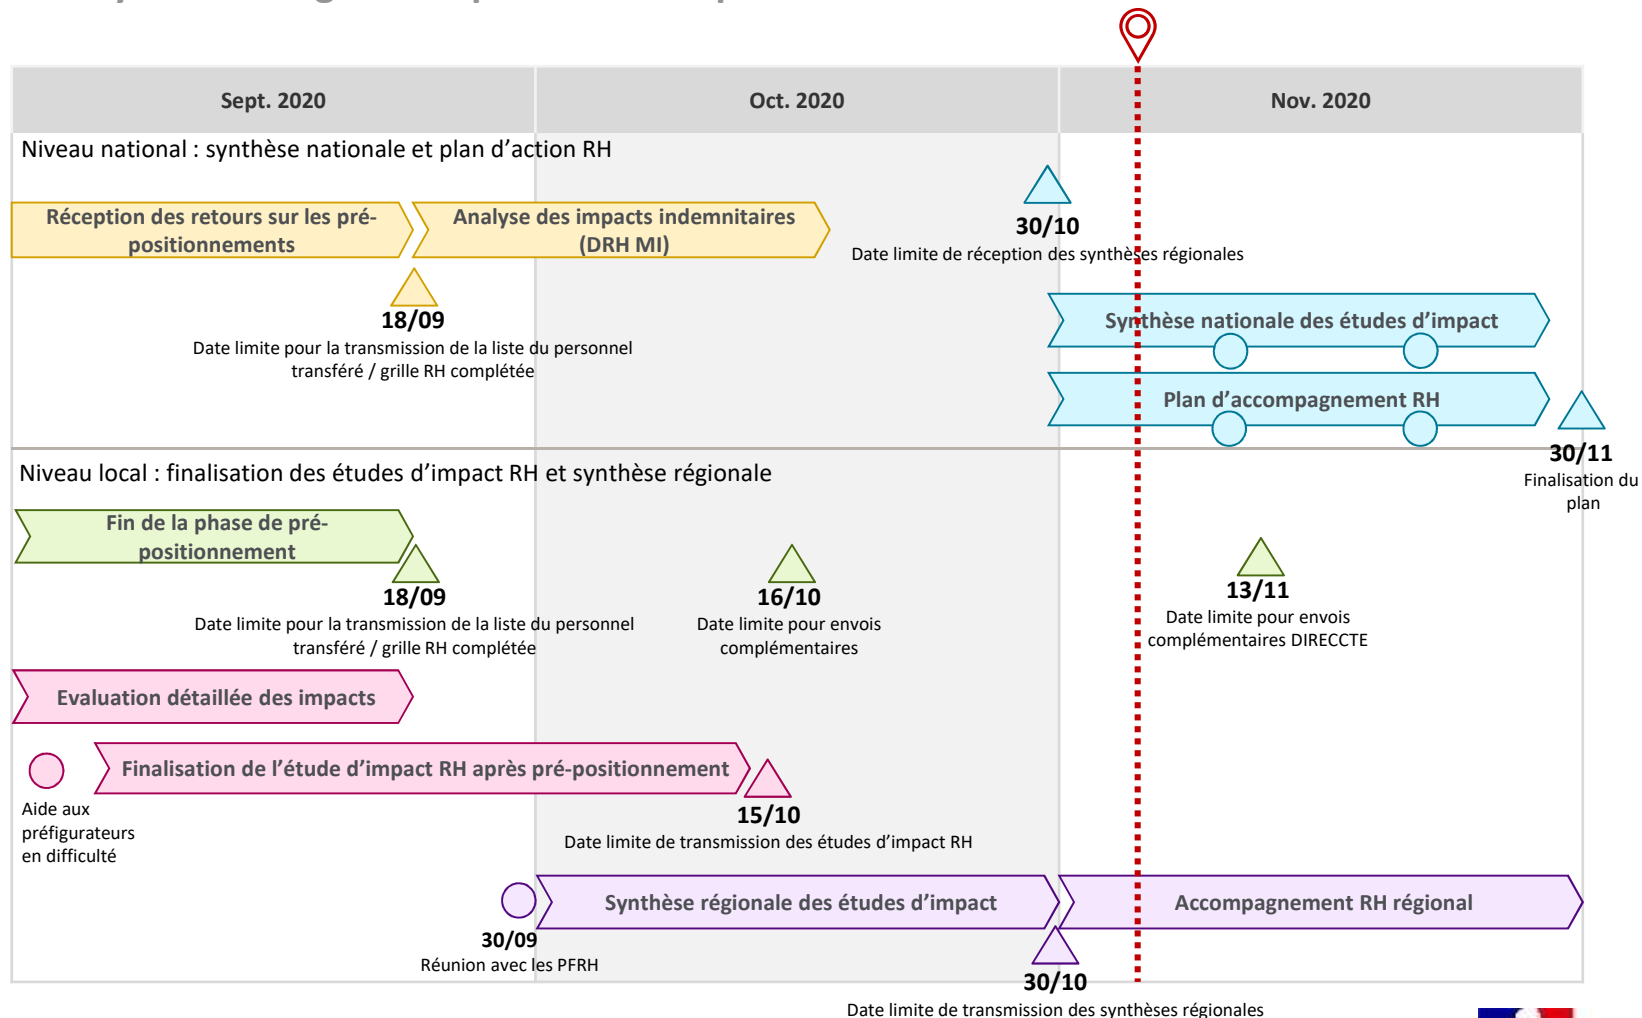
Sept. 2020

Oct. 2020

Nov. 2020

Niveau national : synthèse nationale et plan d'action RH

Réception des retours sur les pré-positionnements

Analyse des impacts indemnitaires (DRH MI)

30/10
Date limite de réception des synthèses régionales

18/09
Date limite pour la transmission de la liste du personnel transféré / grille RH complétée

Synthèse nationale des études d'impact

Plan d'accompagnement RH

30/11
Finalisation du plan

Niveau local : finalisation des études d'impact RH et synthèse régionale

Fin de la phase de pré-positionnement

18/09
Date limite pour la transmission de la liste du personnel transféré / grille RH complétée

16/10
Date limite pour envois complémentaires

13/11
Date limite pour envois complémentaires DIRECCTE

Evaluation détaillée des impacts

Finalisation de l'étude d'impact RH après pré-positionnement

Aide aux préfigurateurs en difficulté

15/10
Date limite de transmission des études d'impact RH

Synthèse régionale des études d'impact

Accompagnement RH régional

30/09
Réunion avec les PFRH

30/10
Date limite de transmission des synthèses régionales